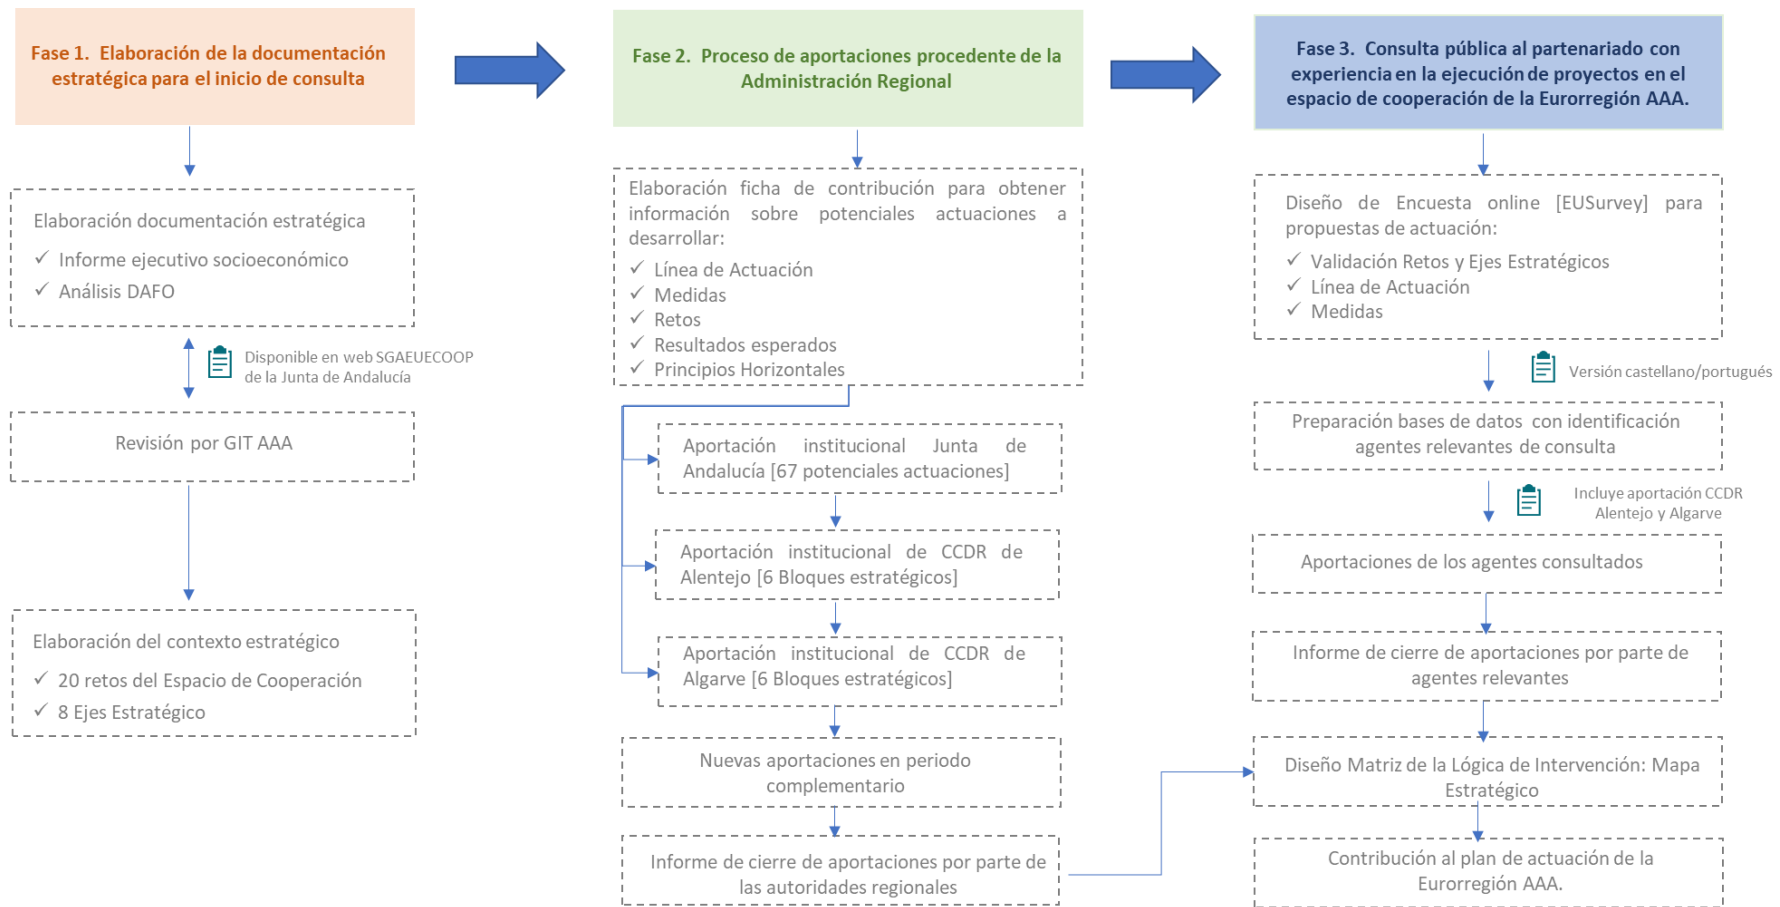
Fase 1. Elaboración de la documentación estratégica para el inicio de consulta

Elaboración documentación estratégica
✓ Informe ejecutivo socioeconómico
✓ Análisis DAFO

Disponible en web SGAEUECOOP de la Junta de Andalucía

Revisión por GIT AAA

Elaboración del contexto estratégico
✓ 20 retos del Espacio de Cooperación
✓ 8 Ejes Estratégico

Fase 2. Proceso de aportaciones procedente de la Administración Regional

Elaboración ficha de contribución para obtener información sobre potenciales actuaciones a desarrollar:
✓ Línea de Actuación
✓ Medidas
✓ Retos
✓ Resultados esperados
✓ Principios Horizontales

Aportación institucional Junta de Andalucía [67 potenciales actuaciones]

Aportación institucional de CCDR de Alentejo [6 Bloques estratégicos]

Aportación institucional de CCDR de Algarve [6 Bloques estratégicos]

Nuevas aportaciones en periodo complementario

Informe de cierre de aportaciones por parte de las autoridades regionales

Fase 3. Consulta pública al partenariado con experiencia en la ejecución de proyectos en el espacio de cooperación de la Eurorregión AAA.

Diseño de Encuesta online [EUSurvey] para propuestas de actuación:
✓ Validación Retos y Ejes Estratégicos
✓ Línea de Actuación
✓ Medidas

Versión castellano/portugués

Preparación bases de datos con identificación agentes relevantes de consulta

Incluye aportación CCDR Alentejo y Algarve

Aportaciones de los agentes consultados

Informe de cierre de aportaciones por parte de agentes relevantes

Diseño Matriz de la Lógica de Intervención: Mapa Estratégico

Contribución al plan de actuación de la Eurorregión AAA.